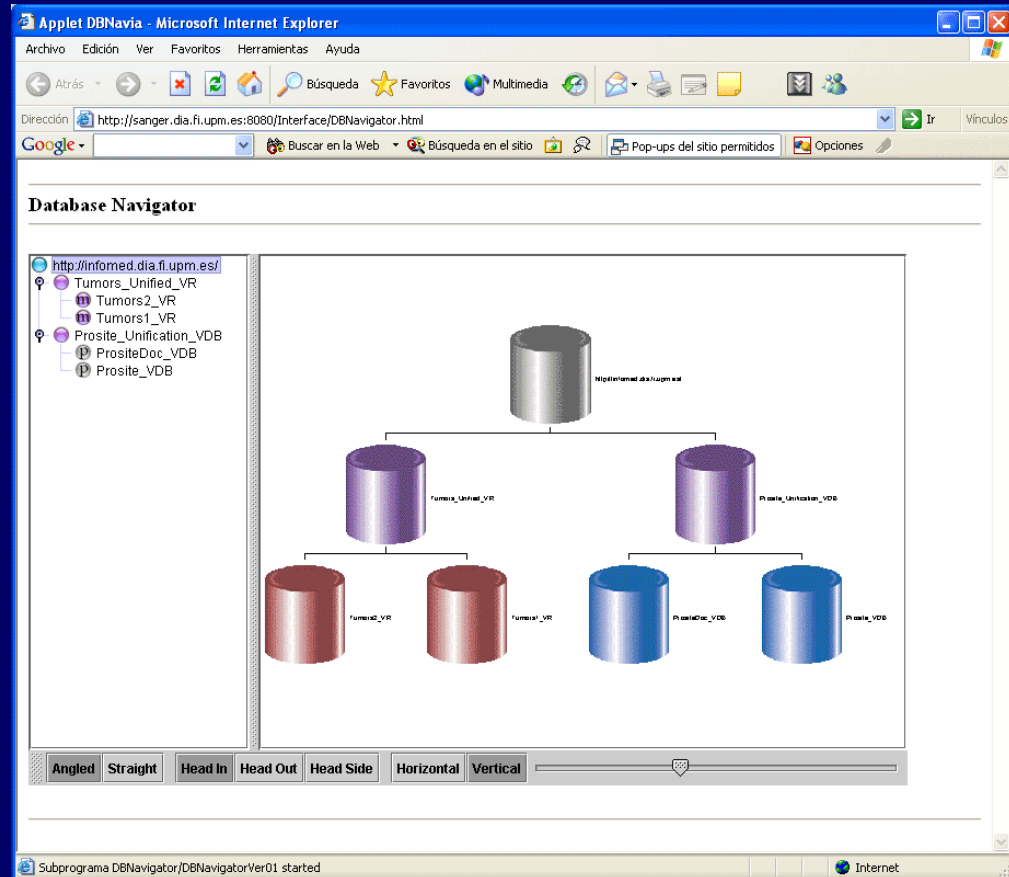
Applet DBNavia - Microsoft Internet Explorer

Archivo Edición Ver Favoritos Herramientas Ayuda

Atrás Búsqueda Favoritos Multimedia

Dirección http://sanger.dia.fi.upm.es:8080/Interface/DBNavigator.html Ir Vínculos

Google Buscar en la Web Búsqueda en el sitio Pop-ups del sitio permitidos Opciones

Database Navigator

http://infomed.dia.fi.upm.es/
Tumors_Unified_VR
Tumors2_VR
Tumors1_VR
Prosite_Unification_VDB
PrositeDoc_VDB
Prosite_VDB

http://infomed.dia.fi.upm.es/

Tumors_Unified_VR

Prosite_Unification_VDB

Tumors2_VR

Tumors1_VR

PrositeDoc_VDB

Prosite_VDB

Angled Straight Head In Head Out Head Side Horizontal Vertical

Subprograma DBNavigator/DBNavigatorVer01 started Internet